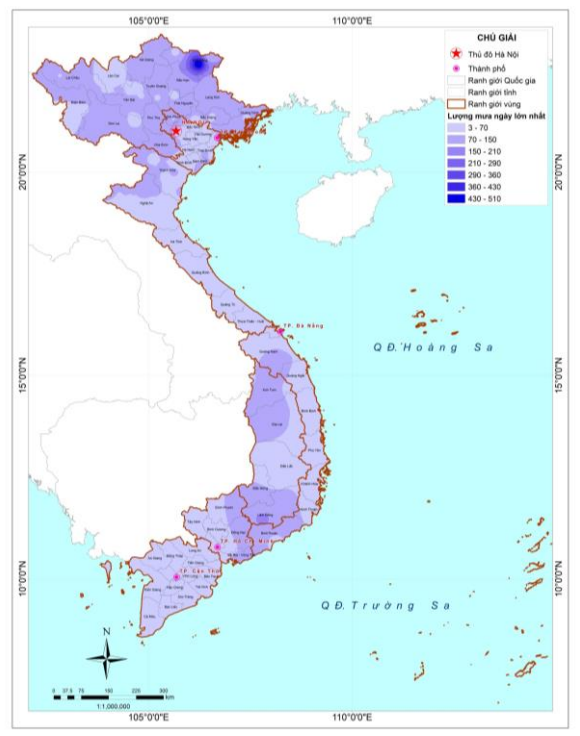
105°0'0"E
110°0'0"E

CHÚ GIẢI
Thủ đô Hà Nội
Thành phố
Ranh giới Quốc gia
Ranh giới tỉnh
Ranh giới vùng
Lượng mưa ngày lớn nhất
3 - 70
70 - 150
150 - 210
210 - 290
290 - 360
360 - 430
430 - 510

20°0'0"N
20°0'0"N

TP. Đà Nẵng

Q.Đ. Hoàng Sa

15°0'0"N
15°0'0"N

TP. Hồ Chí Minh
TP. Cần Thơ

10°0'0"N
10°0'0"N

Q.Đ. Trường Sa

N

0 37.5 75 150 225 300 km
1:1,000,000

105°0'0"E
110°0'0"E